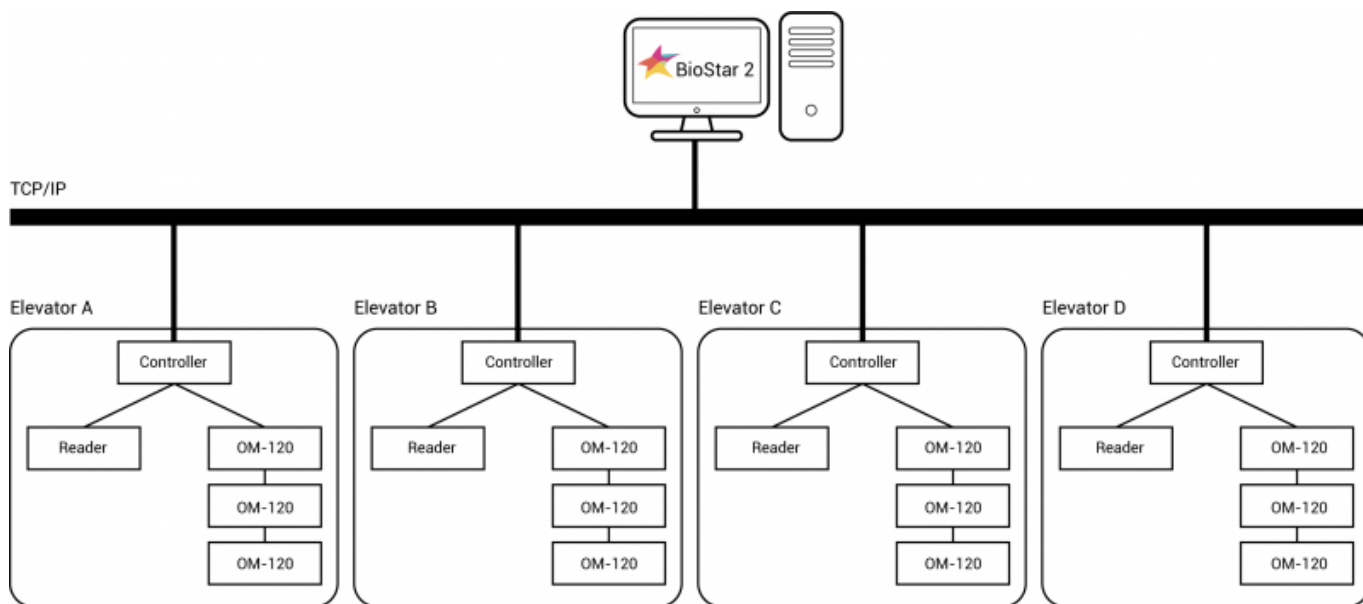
BioStar 2

TCP/IP

Elevator A
Controller
Reader
OM-120
OM-120
OM-120

Elevator B
Controller
Reader
OM-120
OM-120
OM-120

Elevator C
Controller
Reader
OM-120
OM-120
OM-120

Elevator D
Controller
Reader
OM-120
OM-120
OM-120